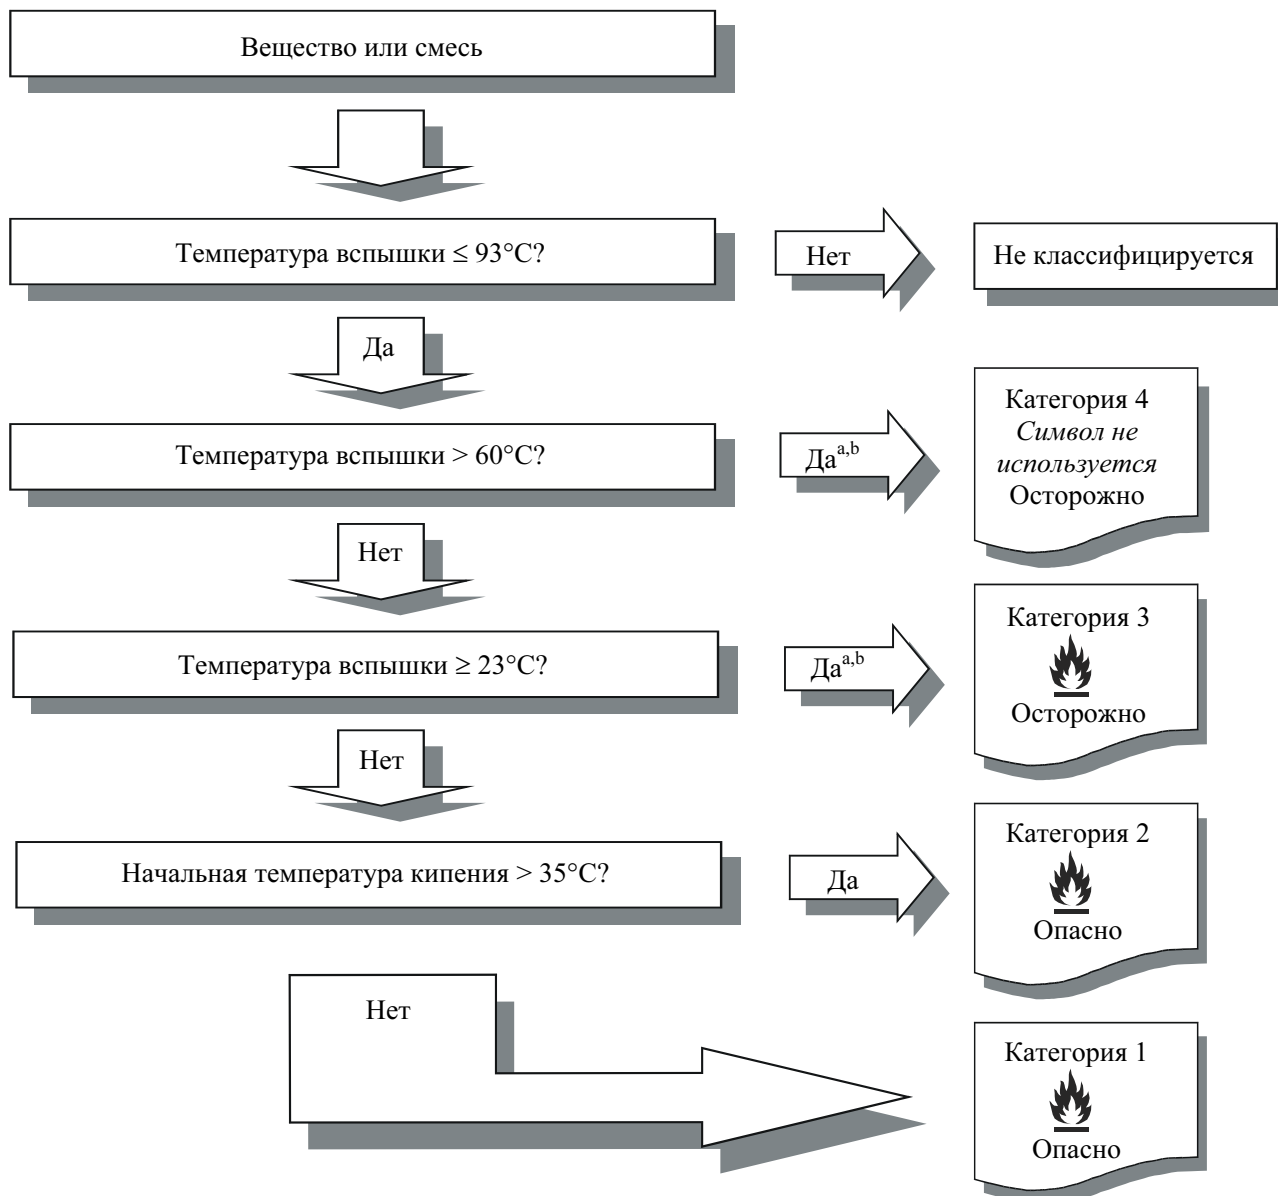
Вещество или смесь

Температура вспышки ≤ 93°C?

Нет

Не классифицируется

Да

Температура вспышки > 60°C?

Да$^{a,b}$

Категория 4
*Символ не используется*
Осторожно

Нет

Температура вспышки ≥ 23°C?

Да$^{a,b}$

Категория 3
Осторожно

Нет

Начальная температура кипения > 35°C?

Да

Категория 2
Опасно

Нет

Категория 1
Опасно